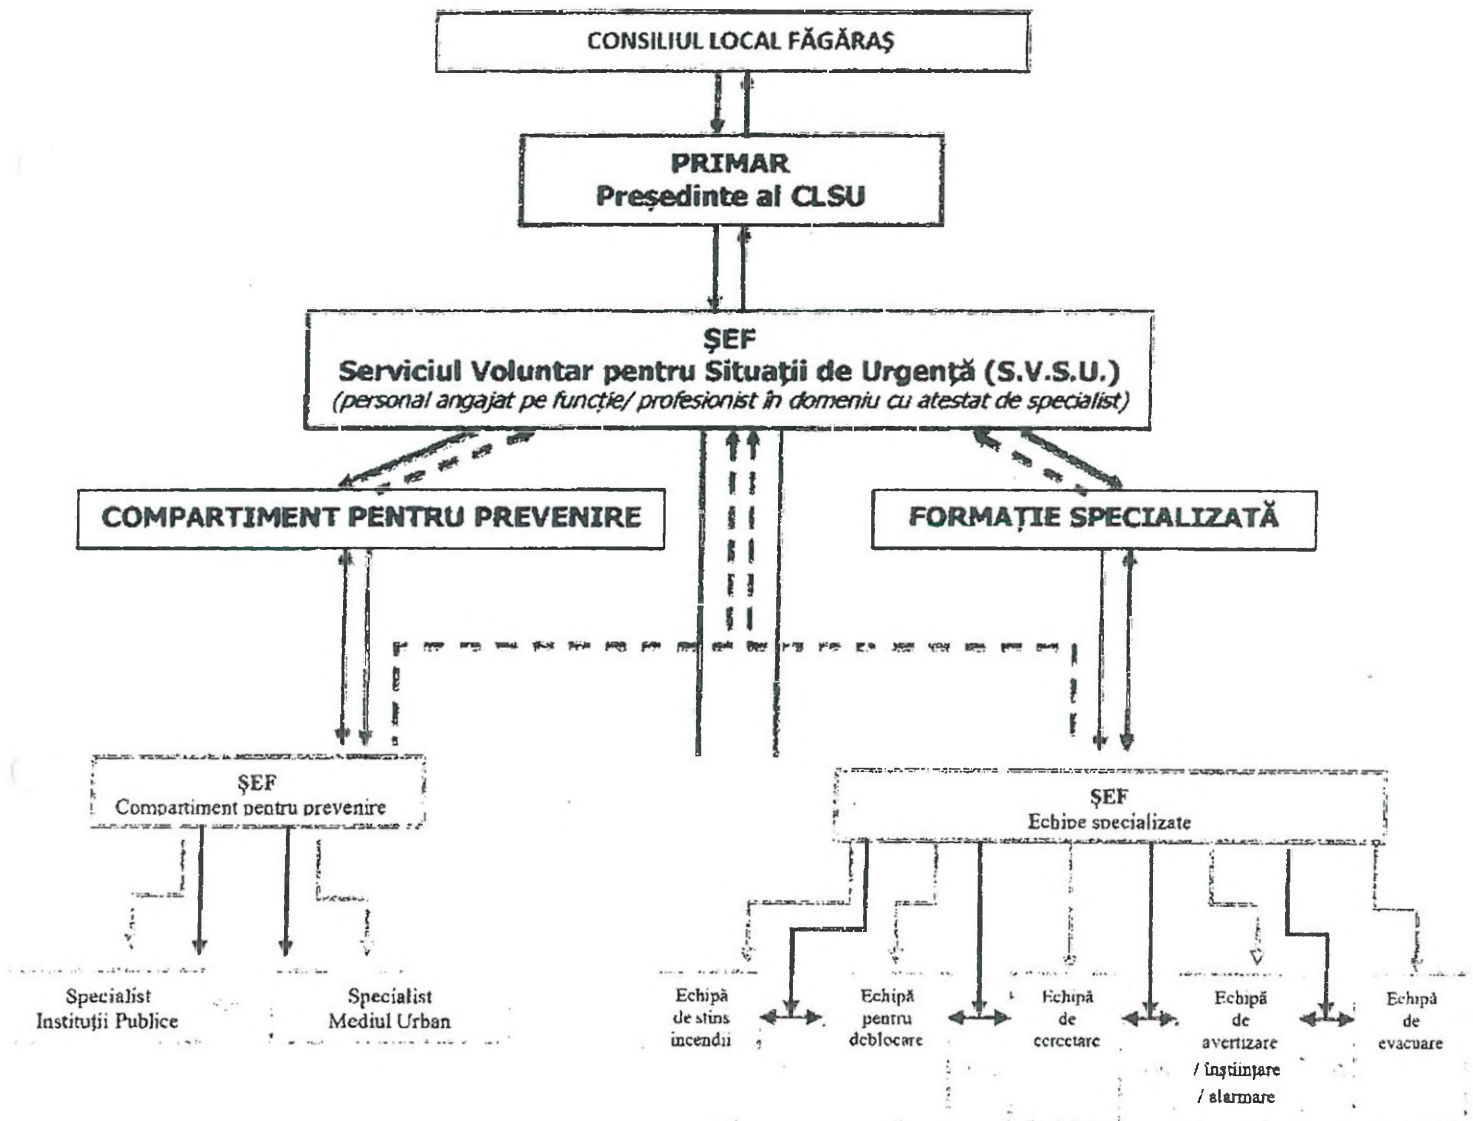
CONSILIUL LOCAL FĂGĂRAŞ

PRIMAR
Preşedinte al CLSU

ŞEF
Serviciul Voluntar pentru Situaţii de Urgenţă (S.V.S.U.)
(personal angajat pe funcţie/ profesionist în domeniu cu atestat de specialist)

COMPARTIMENT PENTRU PREVENIRE

FORMAŢIE SPECIALIZATĂ

ŞEF
Compartiment pentru prevenire

ŞEF
Echipe specializate

Specialist
Instituţii Publice

Specialist
Mediul Urban

Echipă de stins incendii

Echipă pentru deblocare

Echipă de cercetare

Echipă de avertizare / înştiinţare / alarmare

Echipă de evacuare